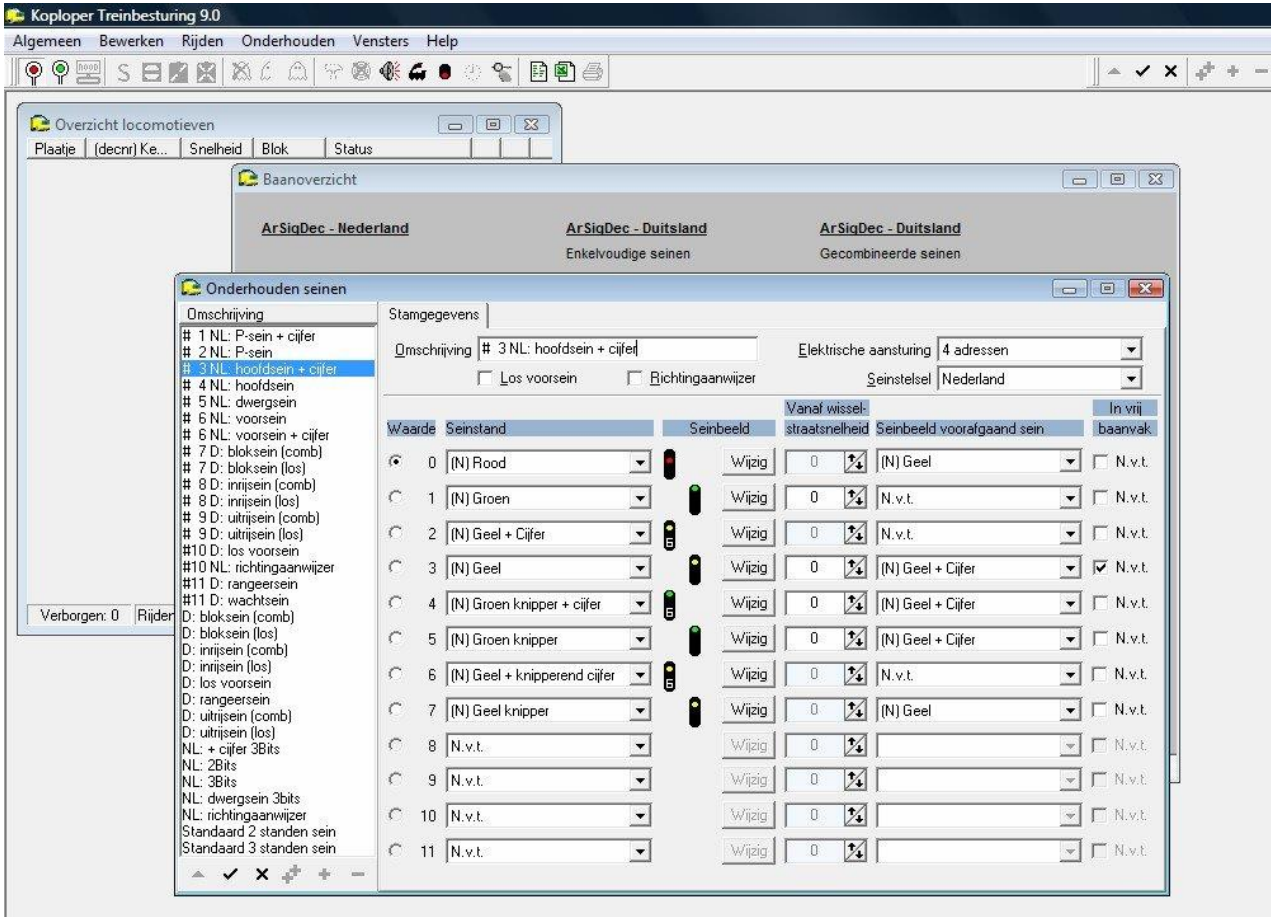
Koploper Treinbesturing 9.0

Algemeen Bewerken Rijden Onderhouden Vensters Help

Overzicht locomotieven

| Plaatje | (decnr) Ke... | Snelheid | Blok | Status |
|---|---|---|---|---|

Verborgen: 0 Rijder

Baanoverzicht

ArSigDec - Nederland

ArSigDec - Duitsland
Enkelvoudige seinen

ArSigDec - Duitsland
Gecombineerde seinen

Onderhouden seinen

Omschrijving
# 1 NL: P-sein + cijfer
# 2 NL: P-sein
# 3 NL: hoofdsein + cijfer
# 4 NL: hoofdsein
# 5 NL: dwergsein
# 6 NL: voorsein
# 6 NL: voorsein + cijfer
# 7 D: bloksein (comb)
# 7 D: bloksein (los)
# 8 D: inrijsein (comb)
# 8 D: inrijsein (los)
# 9 D: uitrijsein (comb)
# 9 D: uitrijsein (los)
#10 D: los voorsein
#10 NL: richtingaanwijzer
#11 D: rangeersein
#11 D: wachtsein
D: bloksein (comb)
D: bloksein (los)
D: inrijsein (comb)
D: inrijsein (los)
D: los voorsein
D: rangeersein
D: uitrijsein (comb)
D: uitrijsein (los)
NL: + cijfer 3Bits
NL: 2Bits
NL: 3Bits
NL: dwergsein 3bits
NL: richtingaanwijzer
Standaard 2 standen sein
Standaard 3 standen sein

Stamgegevens

Omschrijving # 3 NL: hoofdsein + cijfer
Elektrische aansturing 4 adressen
Los voorsein
Richtingaanwijzer
Seinstelsel Nederland

| Waarde | Seinstand | Seinbeeld | | Vanaf wisselstraatsnelheid | Seinbeeld voorafgaand sein | In vrij baanvak |
|---|---|---|---|---|---|---|
| 0 | (N) Rood | | Wijzig | 0 | (N) Geel | N.v.t. |
| 1 | (N) Groen | | Wijzig | 0 | N.v.t. | N.v.t. |
| 2 | (N) Geel + Cijfer | 6 | Wijzig | 0 | N.v.t. | N.v.t. |
| 3 | (N) Geel | | Wijzig | 0 | (N) Geel + Cijfer | N.v.t. |
| 4 | (N) Groen knipper + cijfer | 6 | Wijzig | 0 | (N) Geel + Cijfer | N.v.t. |
| 5 | (N) Groen knipper | | Wijzig | 0 | (N) Geel + Cijfer | N.v.t. |
| 6 | (N) Geel + knipperend cijfer | 6 | Wijzig | 0 | N.v.t. | N.v.t. |
| 7 | (N) Geel knipper | | Wijzig | 0 | (N) Geel | N.v.t. |
| 8 | N.v.t. | | Wijzig | 0 | | N.v.t. |
| 9 | N.v.t. | | Wijzig | 0 | | N.v.t. |
| 10 | N.v.t. | | Wijzig | 0 | | N.v.t. |
| 11 | N.v.t. | | Wijzig | 0 | | N.v.t. |